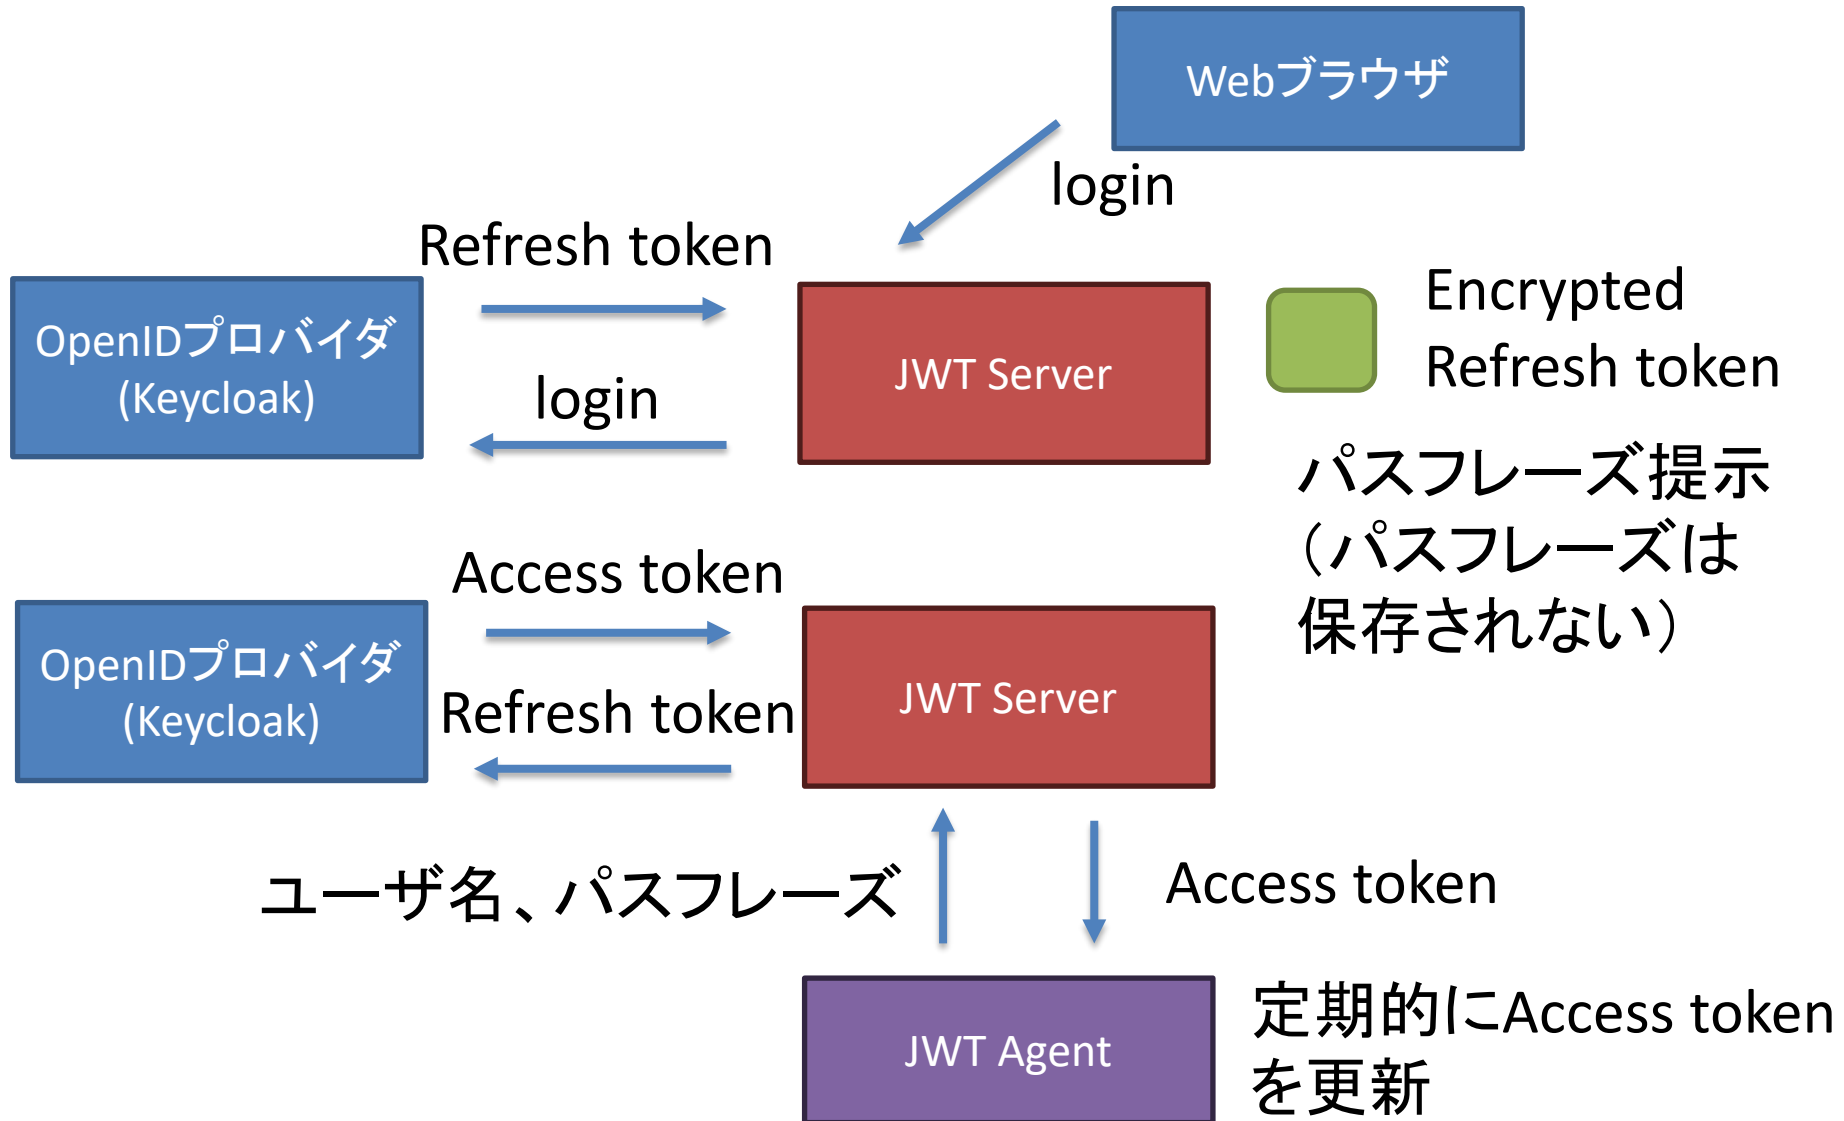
Webブラウザ

login

Refresh token

OpenIDプロバイダ (Keycloak)

login

JWT Server

Encrypted Refresh token

パスフレーズ提示 (パスフレーズは保存されない)

Access token

OpenIDプロバイダ (Keycloak)

Refresh token

JWT Server

ユーザ名、パスフレーズ

Access token

JWT Agent

定期的にAccess tokenを更新